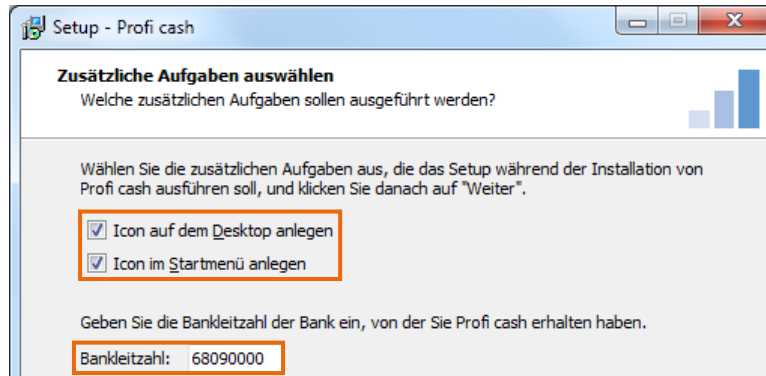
Setup - Profi cash

Zusätzliche Aufgaben auswählen
Welche zusätzlichen Aufgaben sollen ausgeführt werden?

Wählen Sie die zusätzlichen Aufgaben aus, die das Setup während der Installation von Profi cash ausführen soll, und klicken Sie danach auf "Weiter".

Icon auf dem Desktop anlegen
Icon im Startmenü anlegen

Geben Sie die Bankleitzahl der Bank ein, von der Sie Profi cash erhalten haben.

Bankleitzahl: 68090000